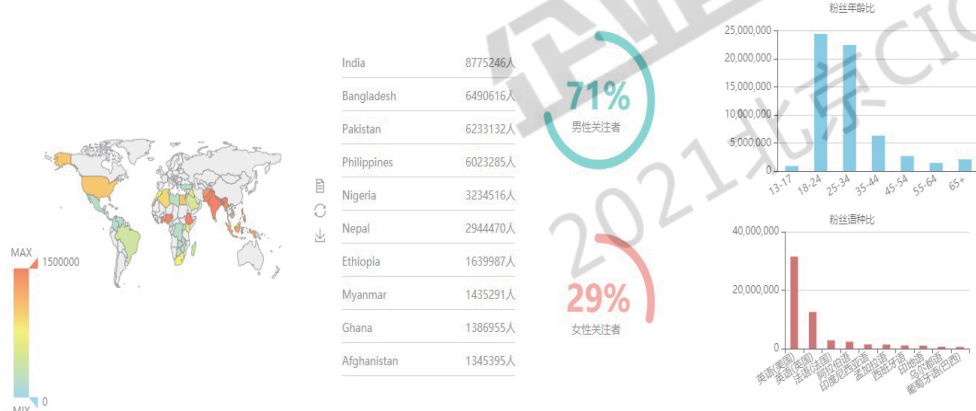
MAX
1500000
0
MIN

| India | 8775246人 |
|---|---|
| Bangladesh | 6490616人 |
| Pakistan | 6233132人 |
| Philippines | 6023285人 |
| Nigeria | 3234516人 |
| Nepal | 2944470人 |
| Ethiopia | 1639987人 |
| Myanmar | 1435291人 |
| Ghana | 1386955人 |
| Afghanistan | 1345395人 |

71%
男性关注者

29%
女性关注者

粉丝年龄比
25,000,000
20,000,000
15,000,000
10,000,000
5,000,000
13-17
18-24
25-34
35-44
45-54
55-64
65+

粉丝语种比
40,000,000
20,000,000
0
英语(美国)
英语(英国)
法语(法国)
阿拉伯语
印度尼西亚语
孟加拉语
西班牙语
印地语
乌尔都语
葡萄牙语(巴西)

2021北京CIO